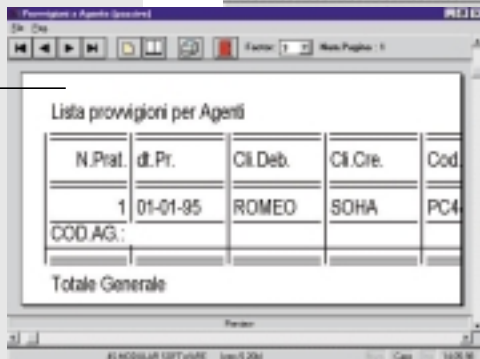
Provvigioni a Agenti [anteprima]

File Esci

Fattore: 1 Num Pagine: 1

Lista provvigioni per Agenti

| N.Prat. | dt.Pr. | Cli.Deb. | Cli.Cre. | Cod. |
|---|---|---|---|---|
| 1 | 01-01-95 | ROMEO | SOHA | PC4 |
| COD.AG.: | | | | |

Totale Generale

Preview

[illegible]